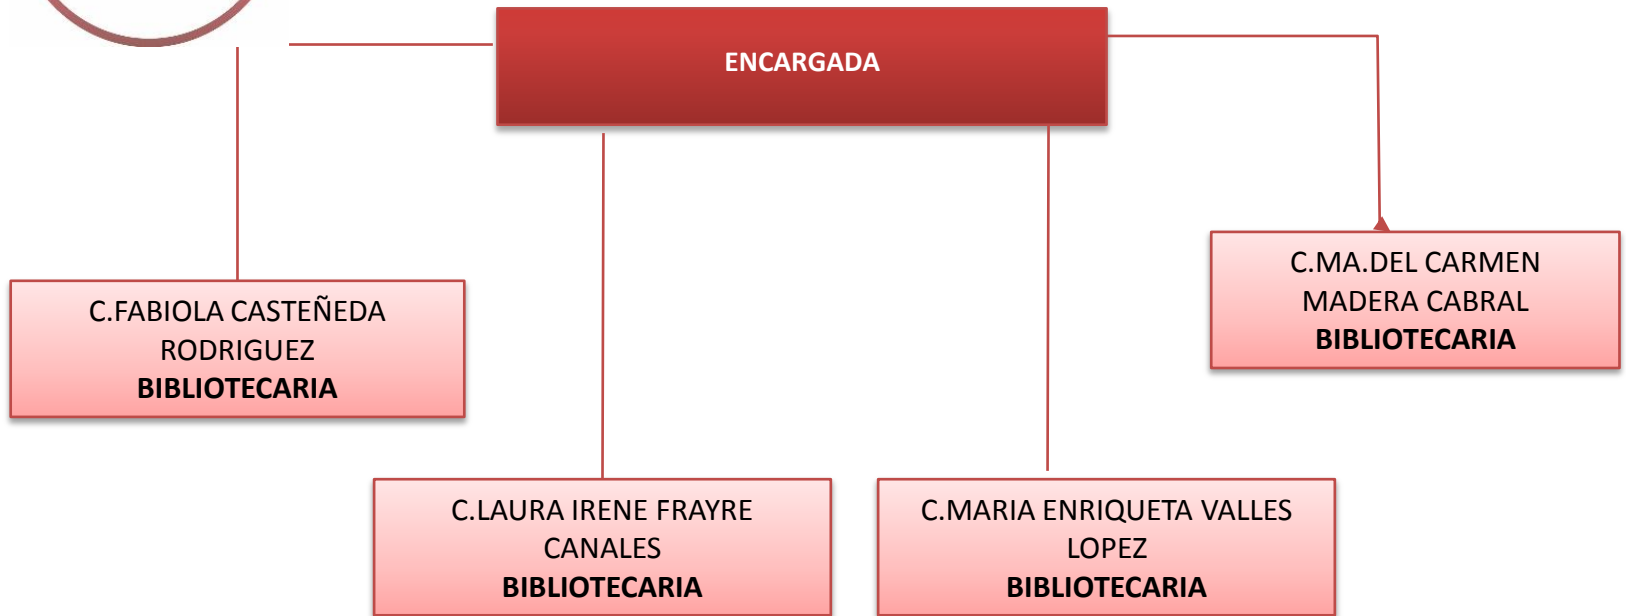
ENCARGADA

C.FABIOLA CASTEÑEDA RODRIGUEZ
**BIBLIOTECARIA**

C.MA.DEL CARMEN MADERA CABRAL
**BIBLIOTECARIA**

C.LAURA IRENE FRAYRE CANALES
**BIBLIOTECARIA**

C.MARIA ENRIQUETA VALLES LOPEZ
**BIBLIOTECARIA**